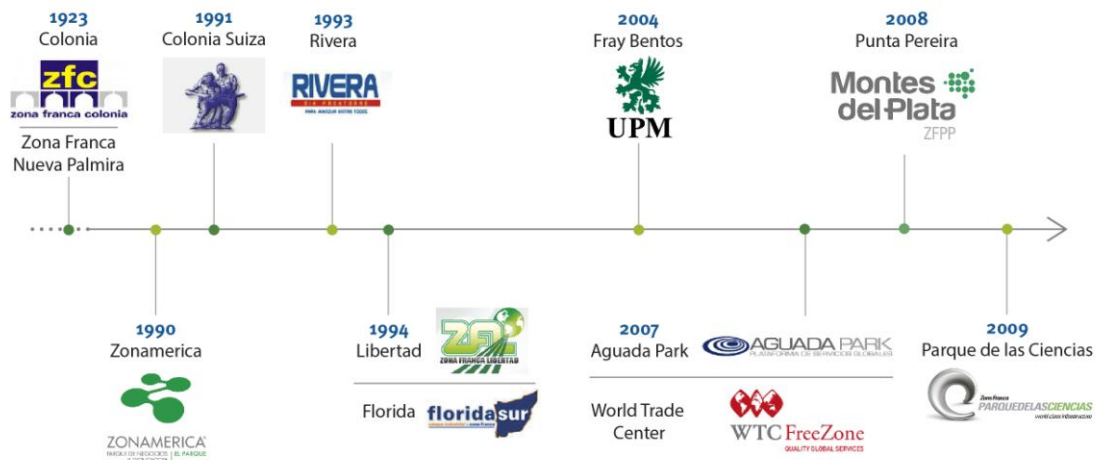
1923
Colonia

zfc
zona franca colonia

Zona Franca
Nueva Palmira

1991
Colonia Suiza

1993
Rivera

RIVERA
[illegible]

2004
Fray Bentos

UPM

2008
Punta Pereira

Montes del Plata
ZFPP

1990
Zonamerica

ZONAMERICA
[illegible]

1994
Libertad

ZONA FRANCA LIBERTAD

Florida

floridasur

2007
Aguada Park

AGUADA PARK
PLATAFORMA DE SERVICIOS GLOBALES

World Trade
Center

WTC FreeZone
QUALITY GLOBAL SERVICES

2009
Parque de las Ciencias

Zona Franca
PARQUEDELASCIENCIAS
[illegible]